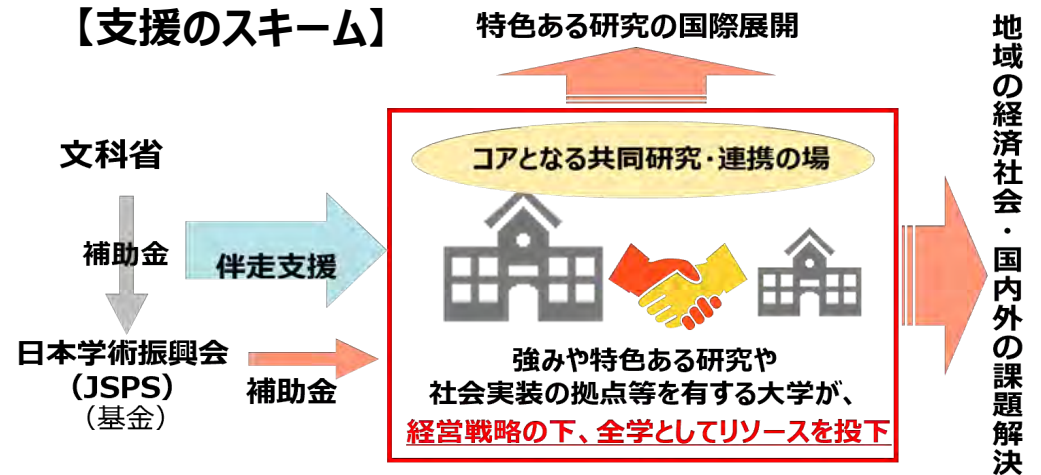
【支援のスキーム】

特色ある研究の国際展開

文科省

補助金

日本学術振興会
（JSPS）
（基金）

伴走支援

補助金

コアとなる共同研究・連携の場

強みや特色ある研究や
社会実装の拠点等を有する大学が、
経営戦略の下、全学としてリソースを投下

地域の経済社会・国内外の課題解決